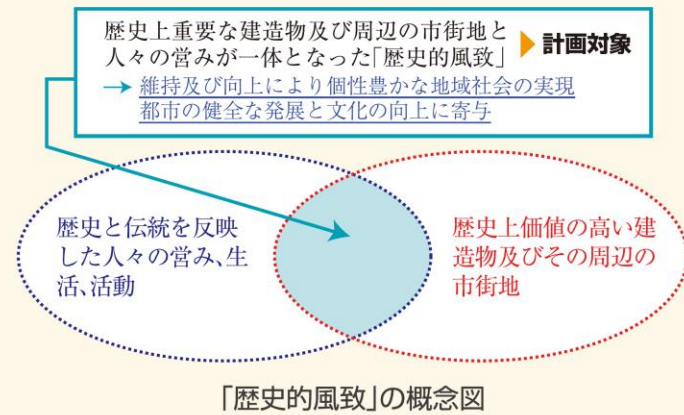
歴史上重要な建造物及び周辺の市街地と人々の営みが一体となった「歴史的風致」

計画対象

→ 維持及び向上により個性豊かな地域社会の実現
都市の健全な発展と文化の向上に寄与

歴史と伝統を反映した人々の営み、生活、活動

歴史上価値の高い建造物及びその周辺の市街地

「歴史的風致」の概念図